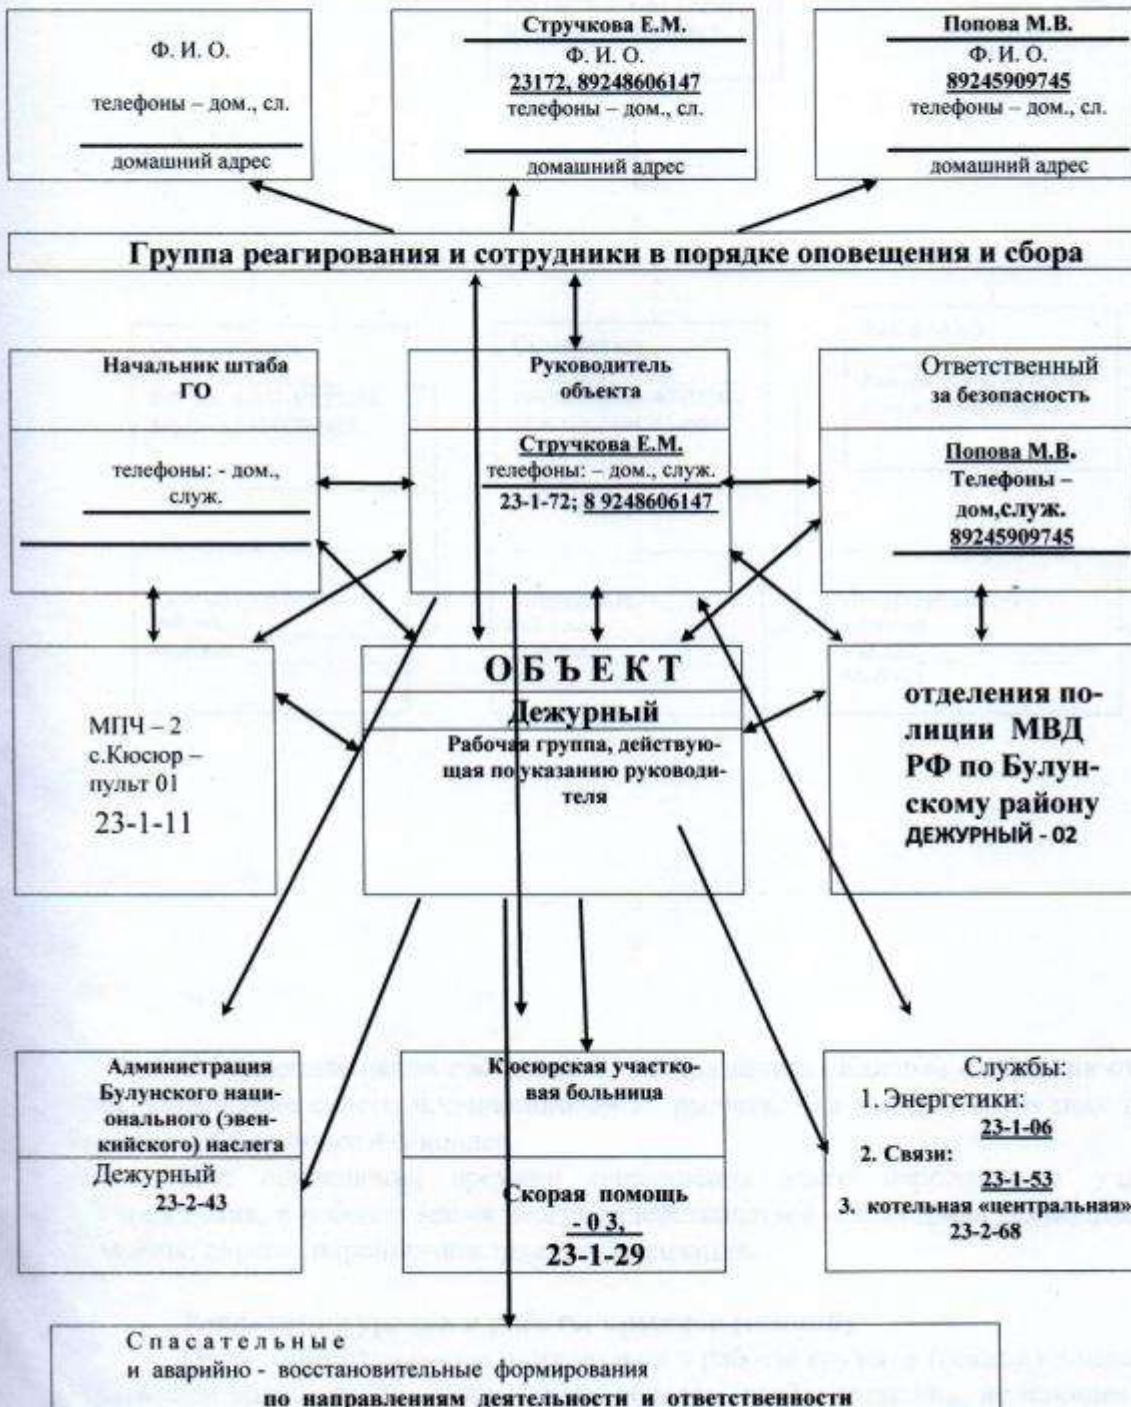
Ф. И. О.

телефоны – дом., сл.

домашний адрес

Стручкова Е.М.

Ф. И. О.

23172, 89248606147

телефоны – дом., сл.

домашний адрес

Попова М.В.

Ф. И. О.

89245909745

телефоны – дом., сл.

домашний адрес

Группа реагирования и сотрудники в порядке оповещения и сбора

Начальник штаба ГО

телефоны: - дом., служ.

Руководитель объекта

Стручкова Е.М.

телефоны: – дом., служ.

23-1-72; 8 9248606147

Ответственный за безопасность

Попова М.В.

Телефоны – дом,служ.

89245909745

МПЧ – 2 с.Кюсюр – пульт 01

23-1-11

О Б Ъ Е К Т

Дежурный

Рабочая группа, действующая по указанию руководителя

отделения полиции МВД РФ по Булунскому району

ДЕЖУРНЫЙ - 02

Администрация Булунского национального (эвенкийского) наслега

Дежурный

23-2-43

Кюсюрская участковая больница

Скорая помощь

- 0 3,

23-1-29

Службы:

1. Энергетики:

23-1-06

2. Связи:

23-1-53

3. котельная «центральная»

23-2-68

С п а с а т е л ь н ы е

и аварийно - восстановительные формирования

по направлениям деятельности и ответственности